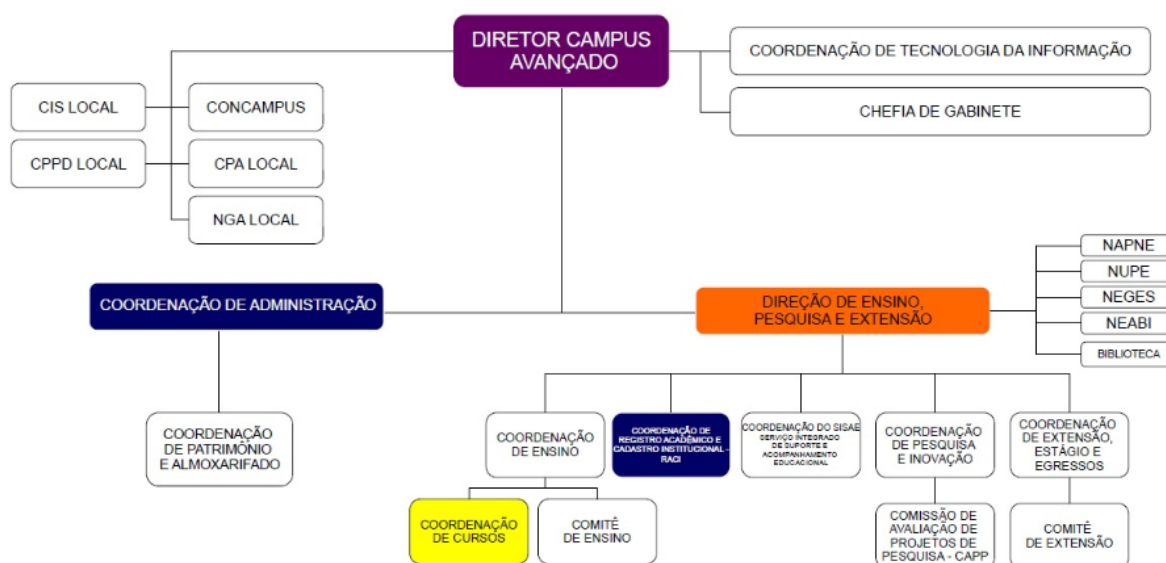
DIRETOR CAMPUS AVANÇADO

COORDENAÇÃO DE TECNOLOGIA DA INFORMAÇÃO

CHEFIA DE GABINETE

CIS LOCAL

CONCAMPUS

CPPD LOCAL

CPA LOCAL

NGA LOCAL

NAPNE

NUPE

NEGES

NEABI

BIBLIOTECA

COORDENAÇÃO DE ADMINISTRAÇÃO

DIREÇÃO DE ENSINO, PESQUISA E EXTENSÃO

COORDENAÇÃO DE PATRIMÔNIO E ALMOXARIFADO

COORDENAÇÃO DE ENSINO

COORDENAÇÃO DE REGISTRO ACADÊMICO E CADASTRO INSTITUCIONAL - RACI

COORDENAÇÃO DO SISAE SERVIÇO INTEGRADO DE SUPORTE E ACOMPANHAMENTO EDUCACIONAL

COORDENAÇÃO DE PESQUISA E INOVAÇÃO

COORDENAÇÃO DE EXTENSÃO, ESTÁGIO E EGRESSOS

COORDENAÇÃO DE CURSOS

COMITÊ DE ENSINO

COMISSÃO DE AVALIAÇÃO DE PROJETOS DE PESQUISA - CAPP

COMITÊ DE EXTENSÃO